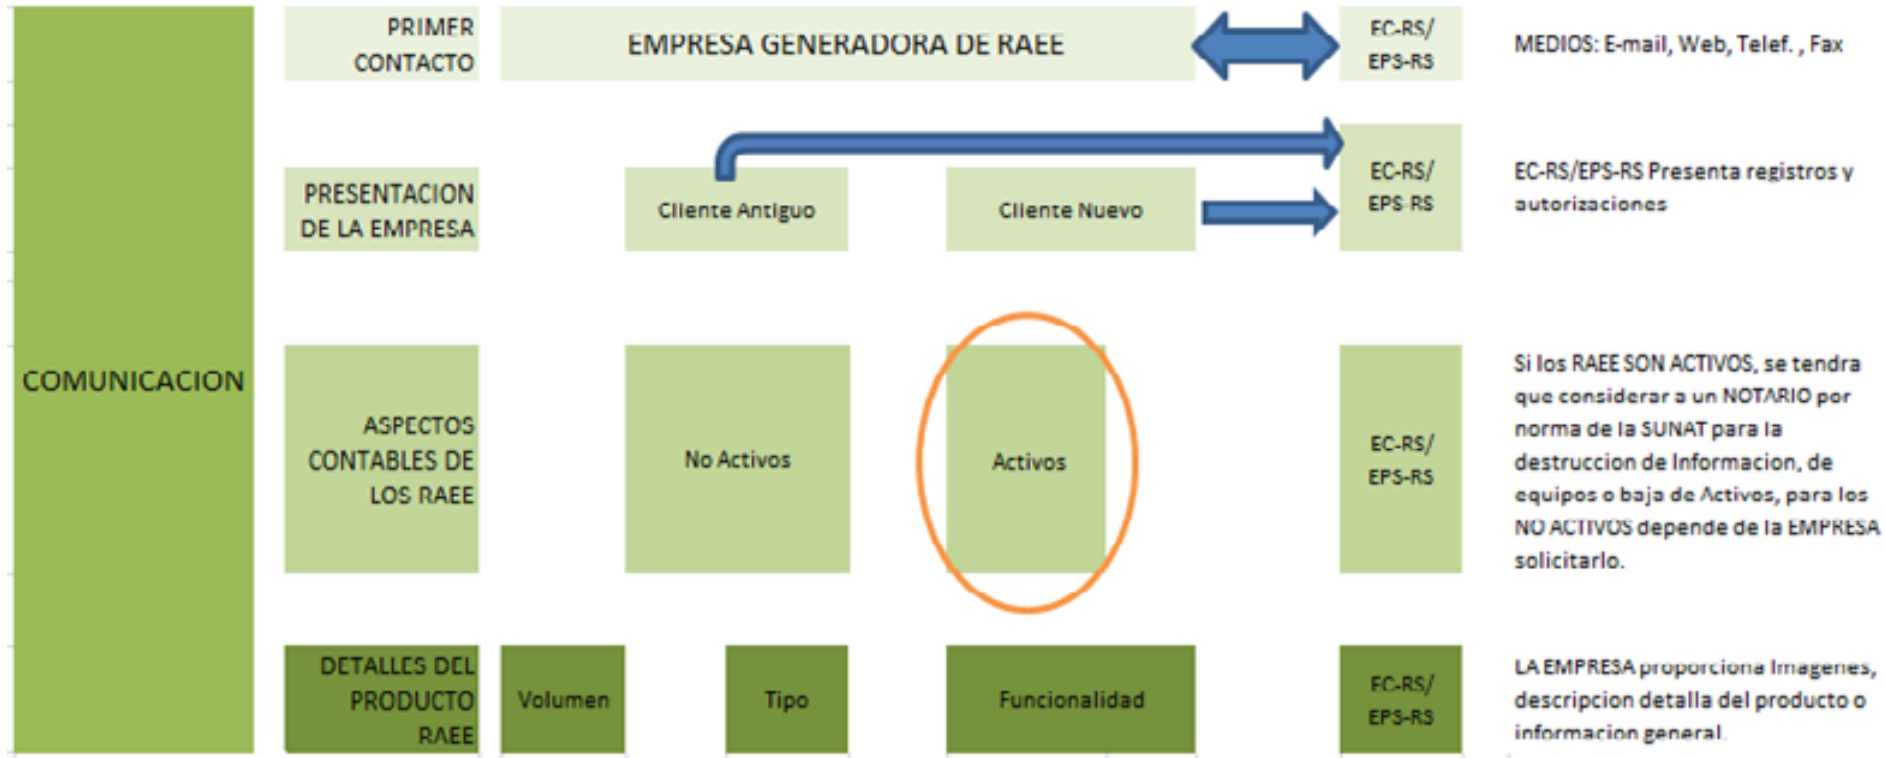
COMUNICACION

PRIMER CONTACTO

EMPRESA GENERADORA DE RAEE

EC-RS/ EPS-RS

MEDIOS: E-mail, Web, Telef. , Fax

PRESENTACION DE LA EMPRESA

Cliente Antiguo

Cliente Nuevo

EC-RS/ EPS-RS

EC-RS/EPS-RS Presenta registros y autorizaciones

ASPECTOS CONTABLES DE LOS RAEE

No Activos

Activos

EC-RS/ EPS-RS

Si los RAEE SON ACTIVOS, se tendra que considerar a un NOTARIO por norma de la SUNAT para la destruccion de Informacion, de equipos o baja de Activos, para los NO ACTIVOS depende de la EMPRESA solicitarlo.

DETALLES DEL PRODUCTO RAEE

Volumen

Tipo

Funcionalidad

EC-RS/ EPS-RS

LA EMPRESA proporciona Imagenes, descripcion detalla del producto o informacion general.